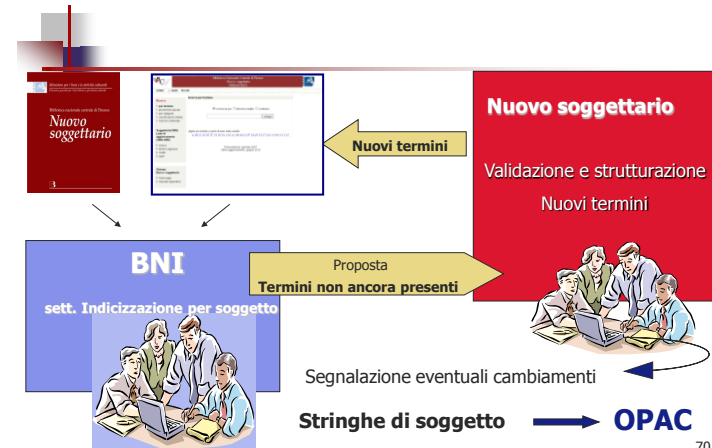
Nuovo soggettario

Nuovi termini

Nuovo soggettario

Validazione e strutturazione

Nuovi termini

BNI

sett. Indicizzazione per soggetto

Proposta

Termini non ancora presenti

Segnalazione eventuali cambiamenti

Stringhe di soggetto

OPAC

70